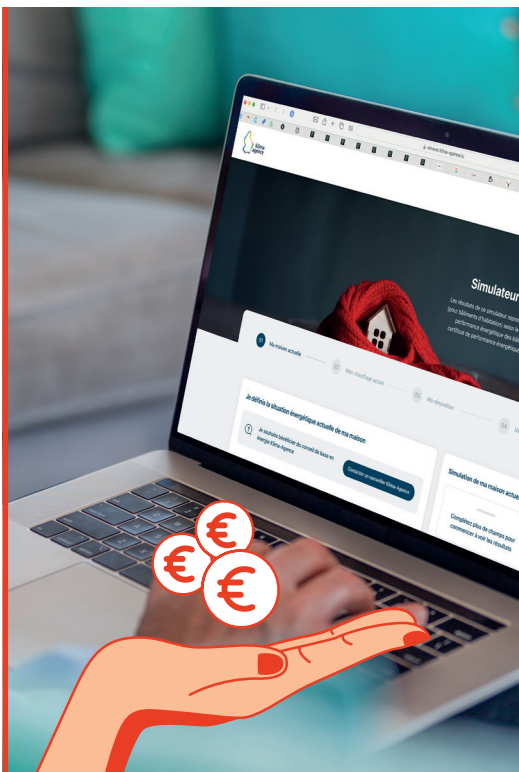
Simulateur

Ma maison actuelle

Mon chauffage actuel

Ma rénovation

Je définis la situation énergétique actuelle de ma maison

Je souhaite bénéficier du conseil de base en énergie Klima Agence

Contacter un conseiller Klima-Agence

Simulation de ma maison actuelle

Complétez plus de champs pour commencer à voir les résultats

€
€
€